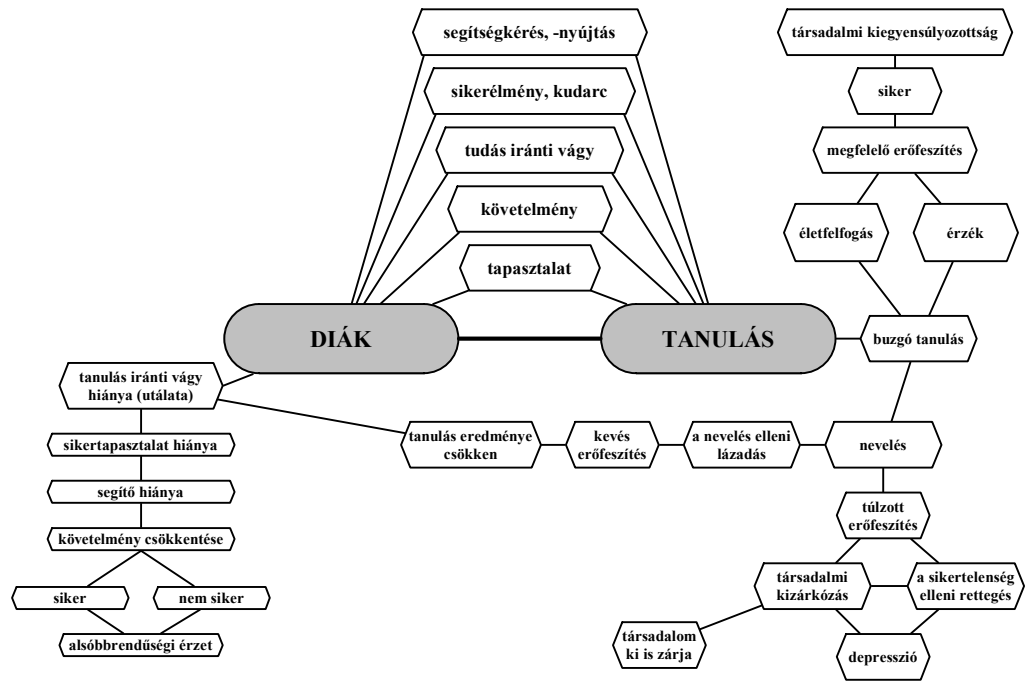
segítségkérés, -nyújtás

sikerélmény, kudarc

tudás iránti vágy

követelmény

tapasztalat

DIÁK

TANULÁS

társadalmi kiegyensúlyozottság

siker

megfelelő erőfeszítés

életfelfogás

érzék

buzgó tanulás

tanulás iránti vágy hiánya (utálata)

sikertapasztalat hiánya

segítő hiánya

követelmény csökkentése

siker

nem siker

alsóbbrendűségi érzet

tanulás eredménye csökken

kevés erőfeszítés

a nevelés elleni lázadás

nevelés

túlzott erőfeszítés

társadalmi kizárkózás

a sikertelenség elleni rettegés

társadalom ki is zárja

depresszió